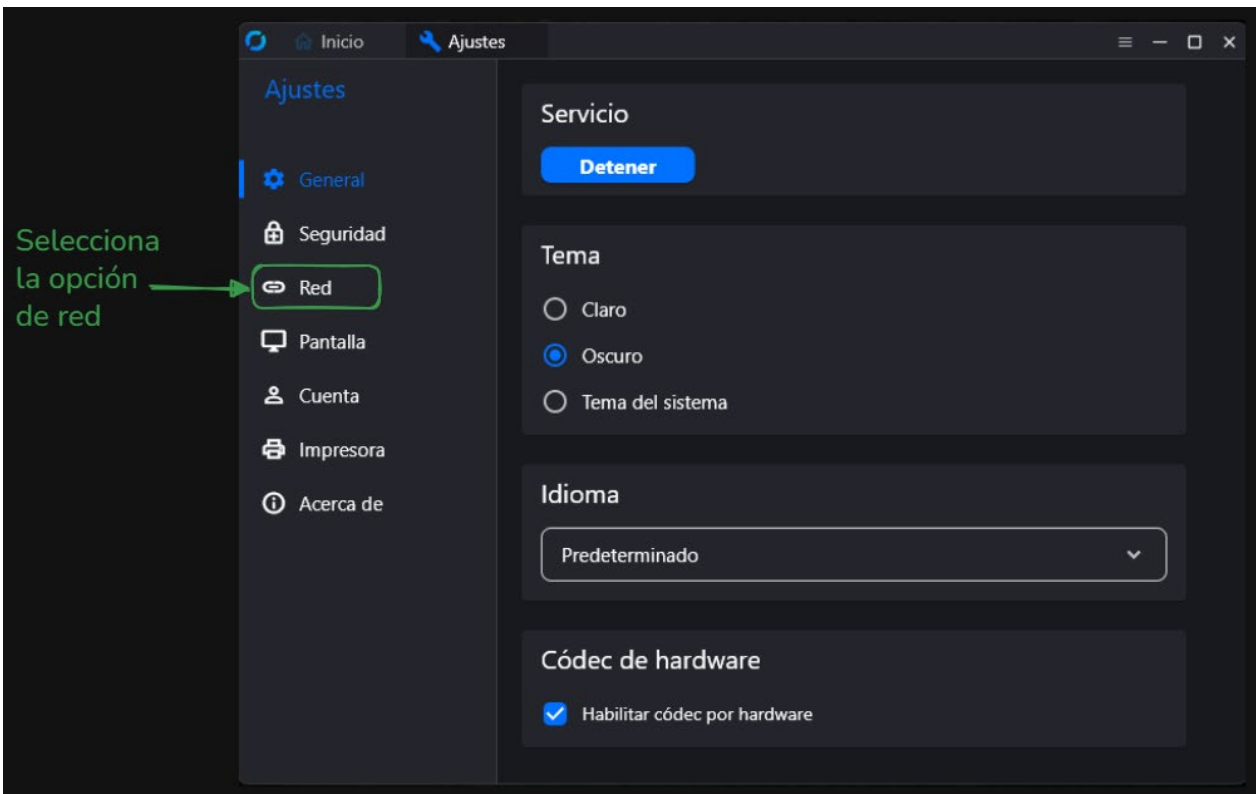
Inicio
Ajustes

Ajustes

General
Seguridad
Red
Pantalla
Cuenta
Impresora
Acerca de

Selecciona la opción de red

Servicio
Detener

Tema
Claro
Oscuro
Tema del sistema

Idioma
Predeterminado

Códec de hardware
Habilitar códec por hardware